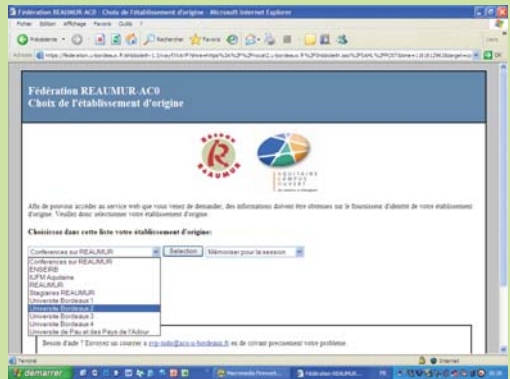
Fédération REAUMUR-AC0 - Choix de l'établissement d'origine - Microsoft Internet Explorer

Fichier Edition Affichage Favoris Outils ?

Précédente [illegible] Rechercher Favoris

Adresse https://federation.u-bordeaux.fr/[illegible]

OK

Fédération REAUMUR-AC0
Choix de l'établissement d'origine

Réseau REAUMUR

AQUITAINE CAMPUS OUVERT

Afin de pouvoir accéder au service web que vous venez de demander, des informations doivent être obtenues sur le fournisseur d'identité de votre établissement d'origine. Veuillez donc sélectionner votre établissement d'origine.

Choisissez dans cette liste votre établissement d'origine:

Conferences sur REAUMUR
Sélection
Mémoriser pour la session

Conferences sur REAUMUR
ENSEIRB
IUFM Aquitaine
REAUMUR
Stagiaires REAUMUR
Universite Bordeaux 1
Universite Bordeaux 2
Universite Bordeaux 3
Universite Bordeaux 4
Universite de Pau et des Pays de l'Adour

Besoin d'aide ? Envoyez un courrier à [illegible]@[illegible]-bordeaux.fr en décrivant précisément votre problème.

Terminé
Internet
démarrer
Fédération REAUMUR...